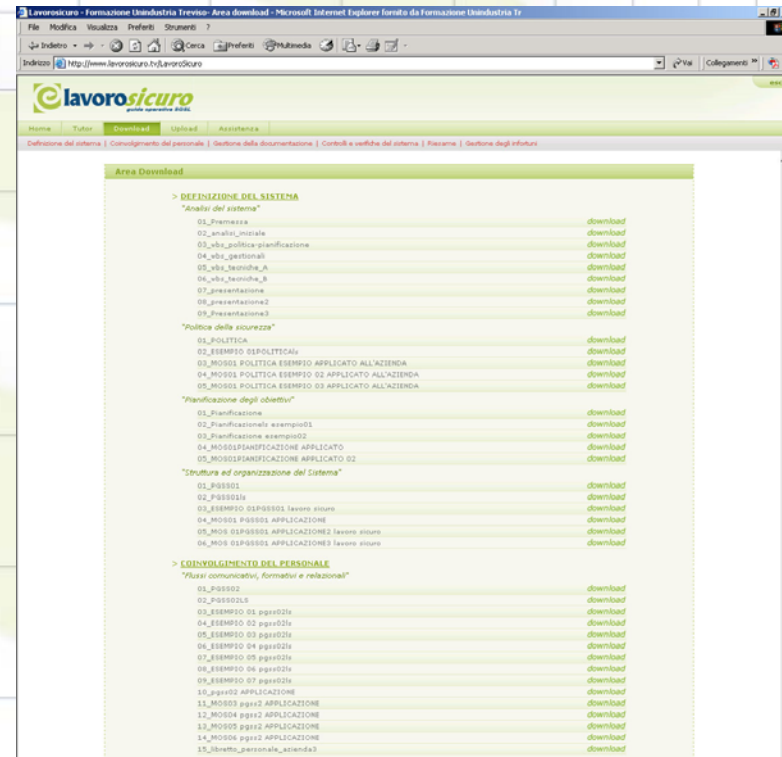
Lavorosicuro - Formazione Unindustria Treviso- Area download - Microsoft Internet Explorer fornito da Formazione Unindustria Tr

File Modifica Visualizza Preferiti Strumenti ?

Indietro Cerca Preferiti Multimedia

Indirizzo http://www.lavorosicuro.tv/LavoroSicuro

Vai Collegamenti

elavorosicuro
guida operativa SGSL

Home Tutor Download Upload Assistenza

Definizione del sistema | Coinvolgimento del personale | Gestione della documentazione | Controlli e verifiche del sistema | Riesame | Gestione degli infortuni

Area Download

> DEFINIZIONE DEL SISTEMA

"Analisi del sistema"

| | |
|---|---|
| 01_Premessa | download |
| 02_analisi_iniziale | download |
| 03_wbs_politica-pianificazione | download |
| 04_wbs_gestionali | download |
| 05_wbs_tecniche_A | download |
| 06_wbs_tecniche_B | download |
| 07_presentazione | download |
| 08_presentazione2 | download |
| 09_Presentazione3 | download |

"Politica della sicurezza"

| | |
|---|---|
| 01_POLITICA | download |
| 02_ESEMPIO 01POLITICAls | download |
| 03_MOS01 POLITICA ESEMPIO APPLICATO ALL'AZIENDA | download |
| 04_MOS01 POLITICA ESEMPIO 02 APPLICATO ALL'AZIENDA | download |
| 05_MOS01 POLITICA ESEMPIO 03 APPLICATO ALL'AZIENDA | download |

"Pianificazione degli obiettivi"

| | |
|---|---|
| 01_Pianificazione | download |
| 02_Pianificazionels esempio01 | download |
| 03_Pianificazione esempio02 | download |
| 04_MOS01PIANIFICAZIONE APPLICATO | download |
| 05_MOS01PIANIFICAZIONE APPLICATO 02 | download |

"Struttura ed organizzazione del Sistema"

| | |
|---|---|
| 01_PGS501 | download |
| 02_PGS501ls | download |
| 03_ESEMPIO 01PGS501 lavoro sicuro | download |
| 04_MOS01 PGS501 APPLICAZIONE | download |
| 05_MOS 01PGS501 APPLICAZIONE2 lavoro sicuro | download |
| 06_MOS 01PGS501 APPLICAZIONE3 lavoro sicuro | download |

> COINVOLGIMENTO DEL PERSONALE

"Flussi comunicativi, formativi e relazionali"

| | |
|---|---|
| 01_PGS502 | download |
| 02_PGS502LS | download |
| 03_ESEMPIO 01 pgss02ls | download |
| 04_ESEMPIO 02 pgss02ls | download |
| 05_ESEMPIO 03 pgss02ls | download |
| 06_ESEMPIO 04 pgss02ls | download |
| 07_ESEMPIO 05 pgss02ls | download |
| 08_ESEMPIO 06 pgss02ls | download |
| 09_ESEMPIO 07 pgss02ls | download |
| 10_pgss02 APPLICAZIONE | download |
| 11_MOS03 pgss2 APPLICAZIONE | download |
| 12_MOS04 pgss2 APPLICAZIONE | download |
| 13_MOS05 pgss2 APPLICAZIONE | download |
| 14_MOS06 pgss2 APPLICAZIONE | download |
| 15_libretto_personale_azienda3 | download |